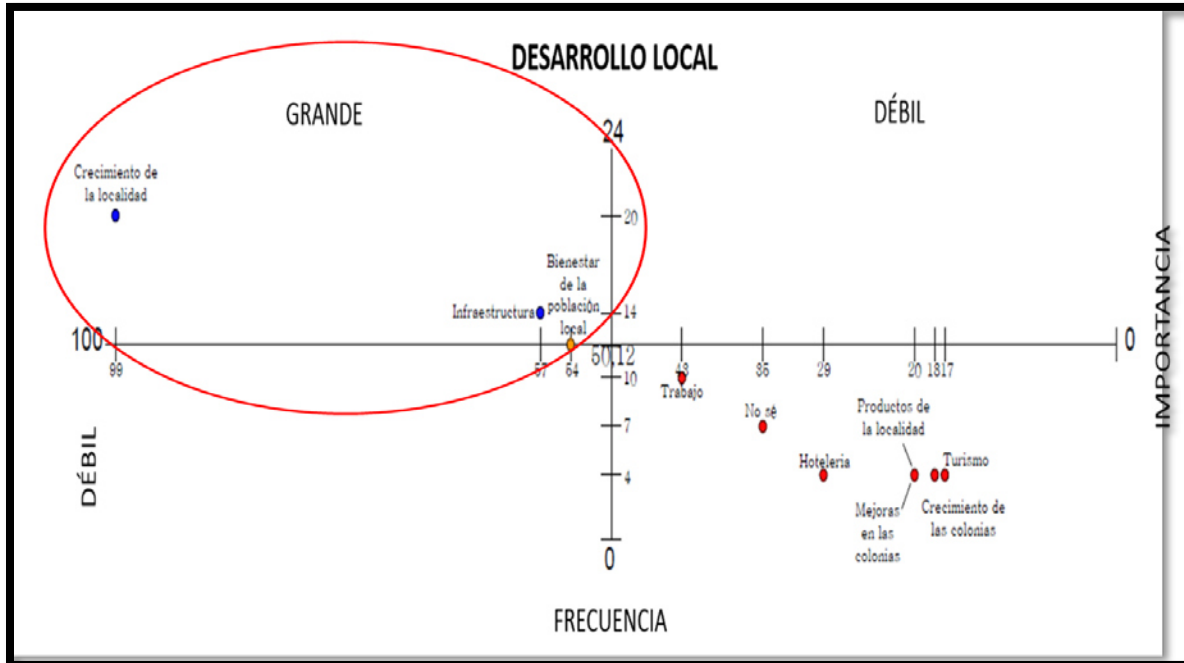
DESARROLLO LOCAL

GRANDE

DÉBIL

24

Crecimiento de la localidad

20

Bienestar de la población local

Infraestructura

14

100

99

57

64

50

12

10

43

Trabajo

36

29

20

18

17

0

No sé

7

Productos de la localidad

Hotelería

4

Turismo

Mejoras en las colonias

Crecimiento de las colonias

0

IMPORTANCIA

DÉBIL

FRECUENCIA